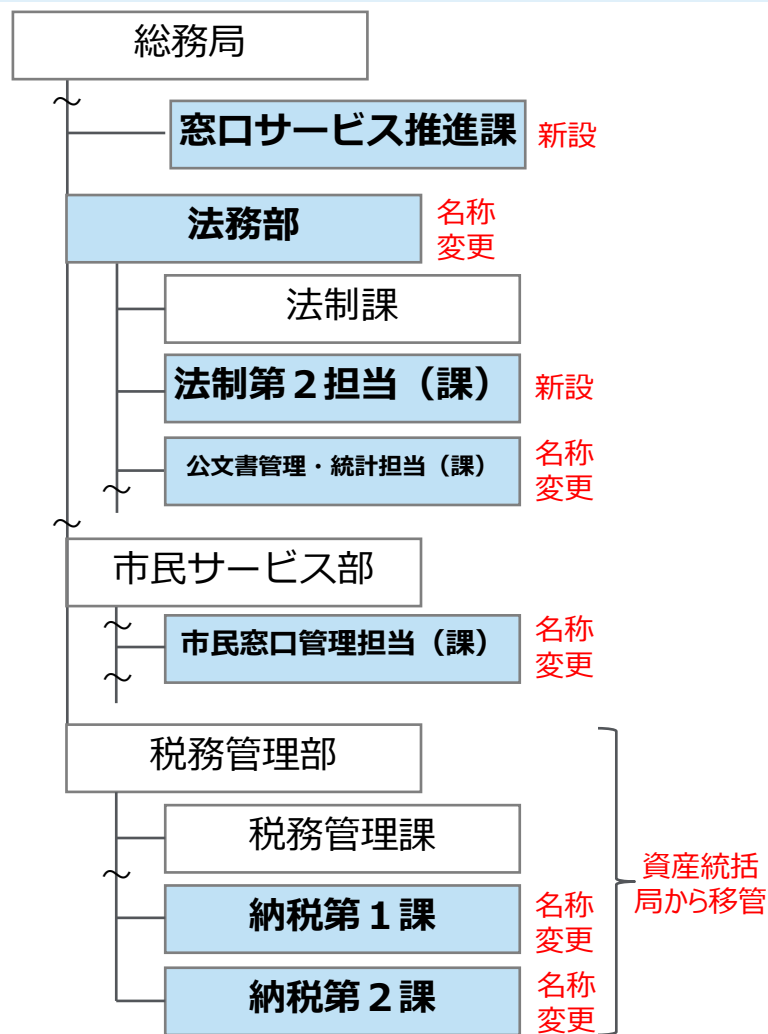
総務局

窓口サービス推進課 新設

法務部 名称変更

法制課

法制第２担当（課） 新設

公文書管理・統計担当（課） 名称変更

市民サービス部

市民窓口管理担当（課） 名称変更

税務管理部

税務管理課

納税第１課 名称変更

納税第２課 名称変更

資産統括局から移管